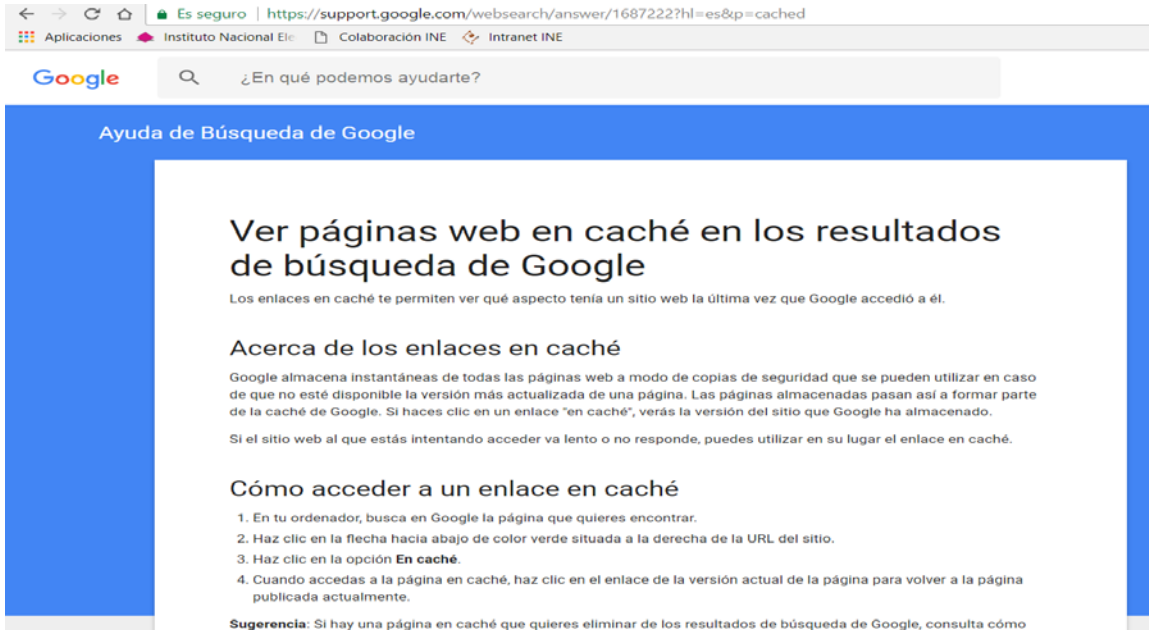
Es seguro | https://support.google.com/websearch/answer/1687222?hl=es&p=cached

Aplicaciones Instituto Nacional Ele Colaboración INE Intranet INE

Google ¿En qué podemos ayudarte?

Ayuda de Búsqueda de Google

Ver páginas web en caché en los resultados de búsqueda de Google

Los enlaces en caché te permiten ver qué aspecto tenía un sitio web la última vez que Google accedió a él.

Acerca de los enlaces en caché

Google almacena instantáneas de todas las páginas web a modo de copias de seguridad que se pueden utilizar en caso de que no esté disponible la versión más actualizada de una página. Las páginas almacenadas pasan así a formar parte de la caché de Google. Si haces clic en un enlace "en caché", verás la versión del sitio que Google ha almacenado.

Si el sitio web al que estás intentando acceder va lento o no responde, puedes utilizar en su lugar el enlace en caché.

Cómo acceder a un enlace en caché

1. En tu ordenador, busca en Google la página que quieres encontrar.
2. Haz clic en la flecha hacia abajo de color verde situada a la derecha de la URL del sitio.
3. Haz clic en la opción **En caché**.
4. Cuando accedas a la página en caché, haz clic en el enlace de la versión actual de la página para volver a la página publicada actualmente.

**Sugerencia**: Si hay una página en caché que quieres eliminar de los resultados de búsqueda de Google, consulta cómo